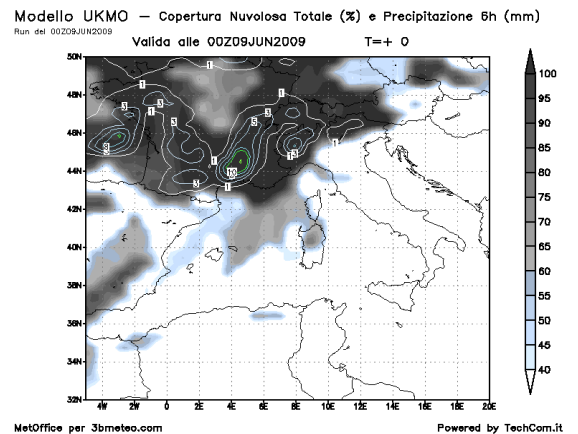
Modello UKMO — Copertura Nuvolosa Totale (%) e Precipitazione 6h (mm)
Run del 00Z09JUN2009
Valida alle 00Z09JUN2009 T=+ 0

50N
48N
46N
44N
42N
40N
38N
36N
34N
32N

4W 2W 0 2E 4E 6E 8E 10E 12E 14E 16E 18E 20E

1
1
3
1
3
1
3
3
1
1
5
3
1
1
3
1
10
1
3
1

100
95
90
85
80
75
70
65
60
55
50
45
40

MetOffice per 3bmeteo.com
Powered by TechCom.it